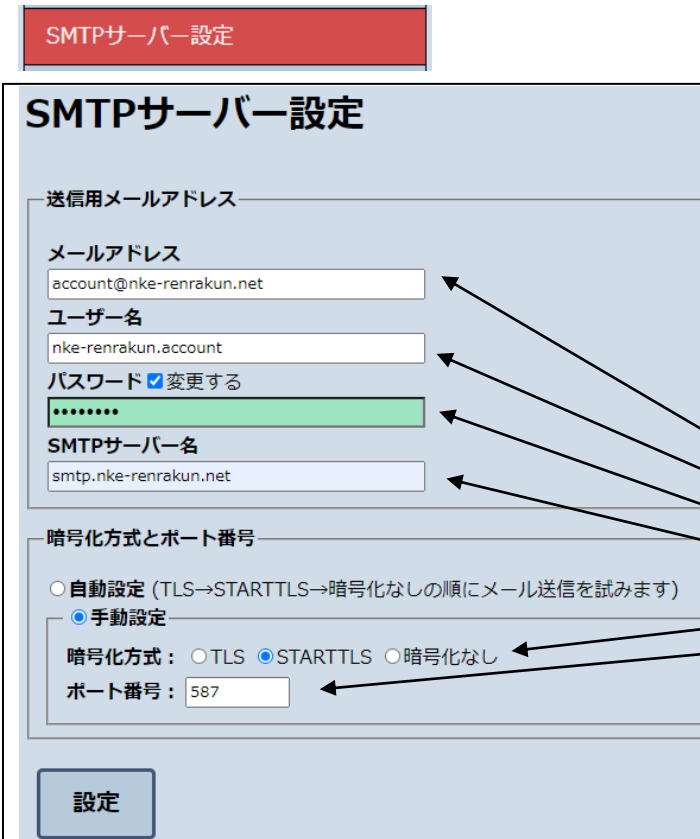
SMTPサーバー設定

SMTPサーバー設定

送信用メールアドレス

メールアドレス
account@nke-renrakun.net

ユーザー名
nke-renrakun.account

パスワード ☑変更する
••••••••

SMTPサーバー名
smtp.nke-renrakun.net

暗号化方式とポート番号

○自動設定 (TLS→STARTTLS→暗号化なしの順にメール送信を試みます)

◉手動設定

暗号化方式： ○TLS ◉STARTTLS ○暗号化なし

ポート番号： 587

設定